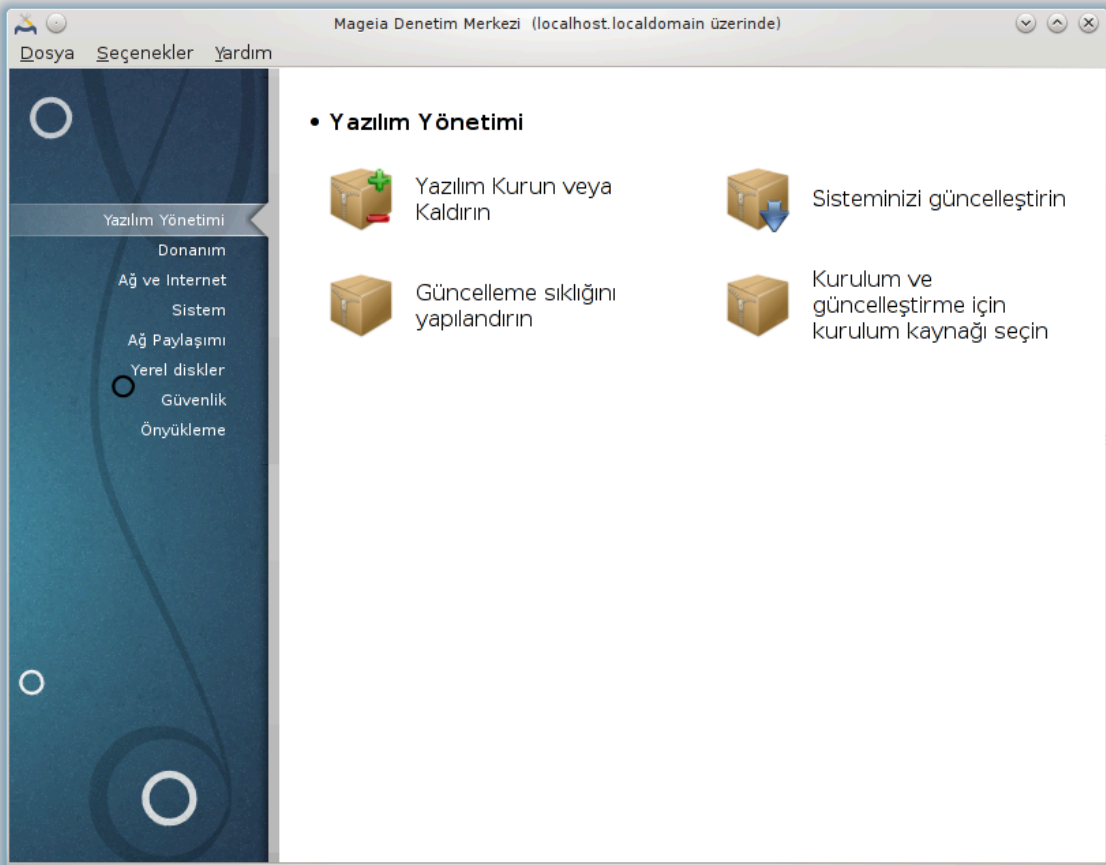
Mageia Denetim Merkezi (localhost.localdomain üzerinde)

Dosya Seçenekler Yardım

Yazılım Yönetimi
Donanım
Ağ ve Internet
Sistem
Ağ Paylaşımı
Yerel diskler
Güvenlik
Önyükleme

• Yazılım Yönetimi

Yazılım Kurun veya Kaldırın

Sisteminizi güncelleştirin

Güncelleme sıklığını yapılandırın

Kurulum ve güncelleştirme için kurulum kaynağı seçin